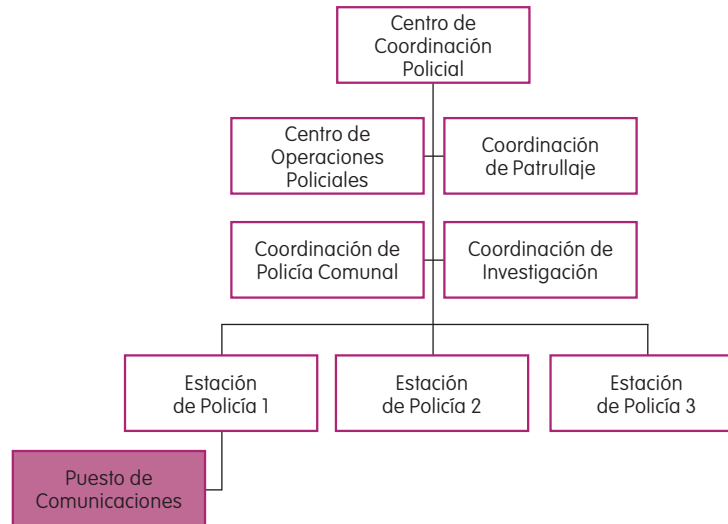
Centro de Coordinación Policial

Centro de Operaciones Policiales

Coordinación de Patrullaje

Coordinación de Policía Comunal

Coordinación de Investigación

Estación de Policía 1

Estación de Policía 2

Estación de Policía 3

Puesto de Comunicaciones